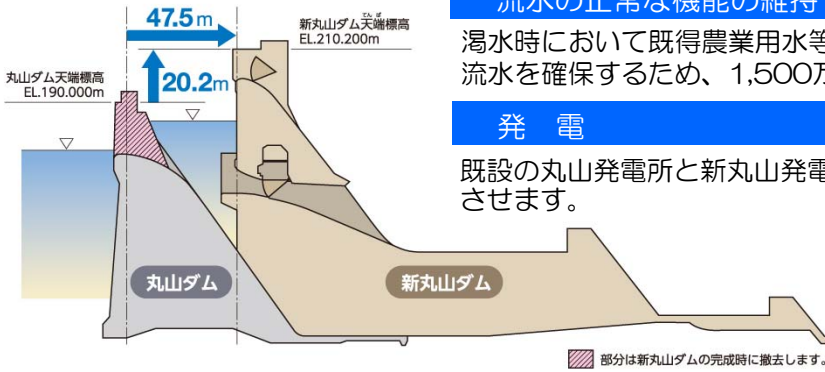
47.5m

20.2m

新丸山ダム天端標高
EL.210.200m

丸山ダム天端標高
EL.190.000m

流水の正常な機能の維持

渇水時において既得農業用水等
流水を確保するため、1,500万

発　電

既設の丸山発電所と新丸山発電
させます。

丸山ダム

新丸山ダム

部分は新丸山ダムの完成時に撤去します。